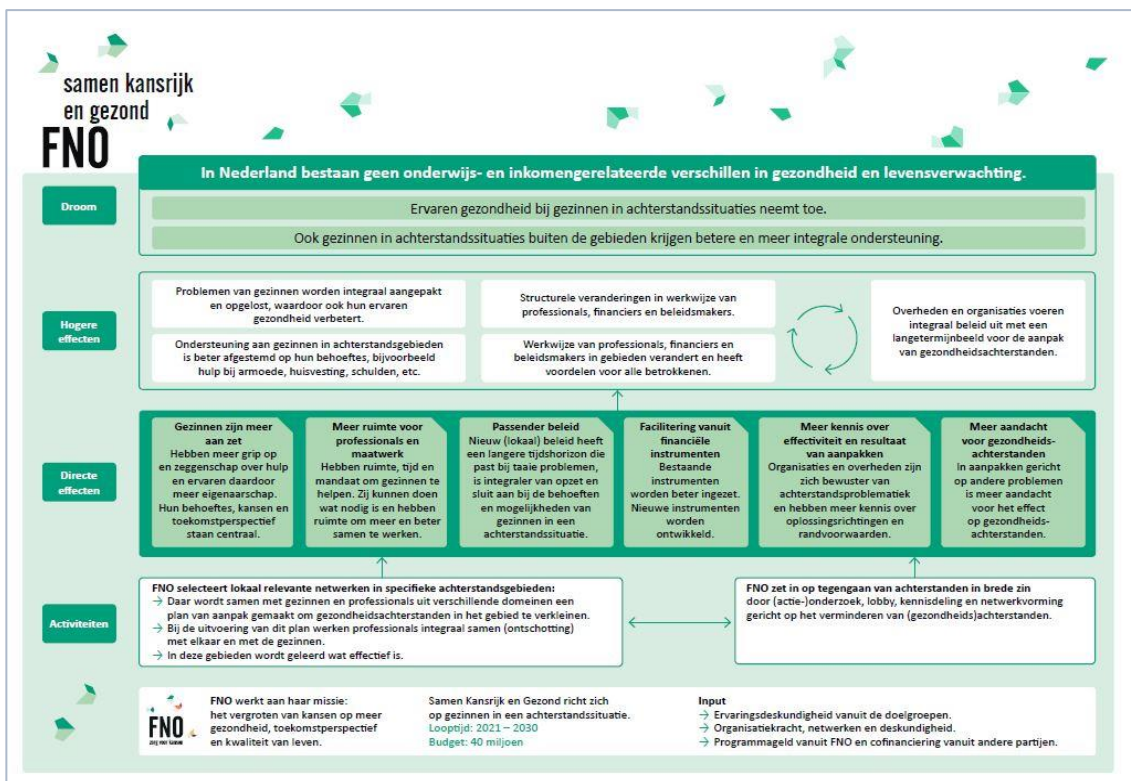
samen kansrijk en gezond
FNO

Droom

In Nederland bestaan geen onderwijs- en inkomengerelateerde verschillen in gezondheid en levensverwachting.

Ervaren gezondheid bij gezinnen in achterstandssituaties neemt toe.

Ook gezinnen in achterstandssituaties buiten de gebieden krijgen betere en meer integrale ondersteuning.

Hogere effecten

Problemen van gezinnen worden integraal aangepakt en opgelost, waardoor ook hun ervaren gezondheid verbetert.

Ondersteuning aan gezinnen in achterstandsgebieden is beter afgestemd op hun behoeftes, bijvoorbeeld hulp bij armoede, huisvesting, schulden, etc.

Structurele veranderingen in werkwijze van professionals, financiers en beleidsmakers.

Werkwijze van professionals, financiers en beleidsmakers in gebieden verandert en heeft voordelen voor alle betrokkenen.

Overheden en organisaties voeren integraal beleid uit met een langetermijnbeeld voor de aanpak van gezondheidsachterstanden.

Directe effecten

Gezinnen zijn meer aan zet
Hebben meer grip op en zeggenschap over hulp en ervaren daardoor meer eigenaarschap. Hun behoeftes, kansen en toekomstperspectief staan centraal.

Meer ruimte voor professionals en maatwerk
Hebben ruimte, tijd en mandaat om gezinnen te helpen. Zij kunnen doen wat nodig is en hebben ruimte om meer en beter samen te werken.

Passender beleid
Nieuw (lokaal) beleid heeft een langere tijdshorizon die past bij taaie problemen, is integraler van opzet en sluit aan bij de behoeften en mogelijkheden van gezinnen in een achterstandssituatie.

Facilitering vanuit financiële instrumenten
Bestaande instrumenten worden beter ingezet. Nieuwe instrumenten worden ontwikkeld.

Meer kennis over effectiviteit en resultaat van aanpakken
Organisaties en overheden zijn zich bewuster van achterstandsproblematiek en hebben meer kennis over oplossingsrichtingen en randvoorwaarden.

Meer aandacht voor gezondheids-achterstanden
In aanpakken gericht op andere problemen is meer aandacht voor het effect op gezondheids-achterstanden.

Activiteiten

FNO selecteert lokaal relevante netwerken in specifieke achterstandsgebieden:
→ Daar wordt samen met gezinnen en professionals uit verschillende domeinen een plan van aanpak gemaakt om gezondheidsachterstanden in het gebied te verkleinen.
→ Bij de uitvoering van dit plan werken professionals integraal samen (ontschotting) met elkaar en met de gezinnen.
→ In deze gebieden wordt geleerd wat effectief is.

FNO zet in op tegengaan van achterstanden in brede zin door (actie-)onderzoek, lobby, kennisdeling en netwerkvorming gericht op het verminderen van (gezondheids)achterstanden.

FNO
zorg voor kansen

FNO werkt aan haar missie: het vergroten van kansen op meer gezondheid, toekomstperspectief en kwaliteit van leven.

Samen Kansrijk en Gezond richt zich op gezinnen in een achterstandssituatie.
Looptijd: 2021 – 2030
Budget: 40 miljoen

Input
→ Ervaringsdeskundigheid vanuit de doelgroepen.
→ Organisatiekracht, netwerken en deskundigheid.
→ Programmageld vanuit FNO en cofinanciering vanuit andere partijen.